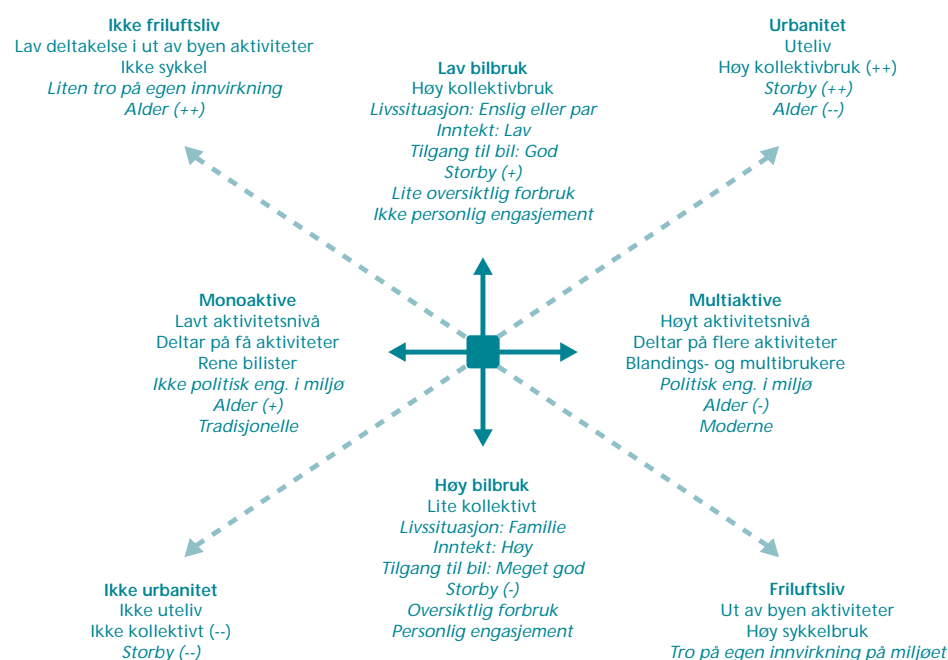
**Ikke friluftsliv**
Lav deltakelse i ut av byen aktiviteter
Ikke sykkel
*Liten tro på egen innvirkning*
*Alder (++)*

**Lav bilbruk**
Høy kollektivbruk
*Livssituasjon: Enslig eller par*
*Inntekt: Lav*
*Tilgang til bil: God*
*Storby (+)*
*Lite oversiktlig forbruk*
*Ikke personlig engasjement*

**Urbanitet**
Uteliv
Høy kollektivbruk (++)
*Storby (++)*
*Alder (--)*

**Monoaktive**
Lavt aktivitetsnivå
Deltar på få aktiviteter
Rene bilister
*Ikke politisk eng. i miljø*
*Alder (+)*
*Tradisjonelle*

**Multiaktive**
Høyt aktivitetsnivå
Deltar på flere aktiviteter
Blandings- og multibrukere
*Politisk eng. i miljø*
*Alder (-)*
*Moderne*

**Høy bilbruk**
Lite kollektivt
*Livssituasjon: Familie*
*Inntekt: Høy*
*Tilgang til bil: Meget god*
*Storby (-)*
*Oversiktlig forbruk*
*Personlig engasjement*

**Ikke urbanitet**
Ikke uteliv
Ikke kollektivt (--)
*Storby (--)*

**Friluftsliv**
Ut av byen aktiviteter
Høy sykkelbruk
*Tro på egen innvirkning på miljøet*